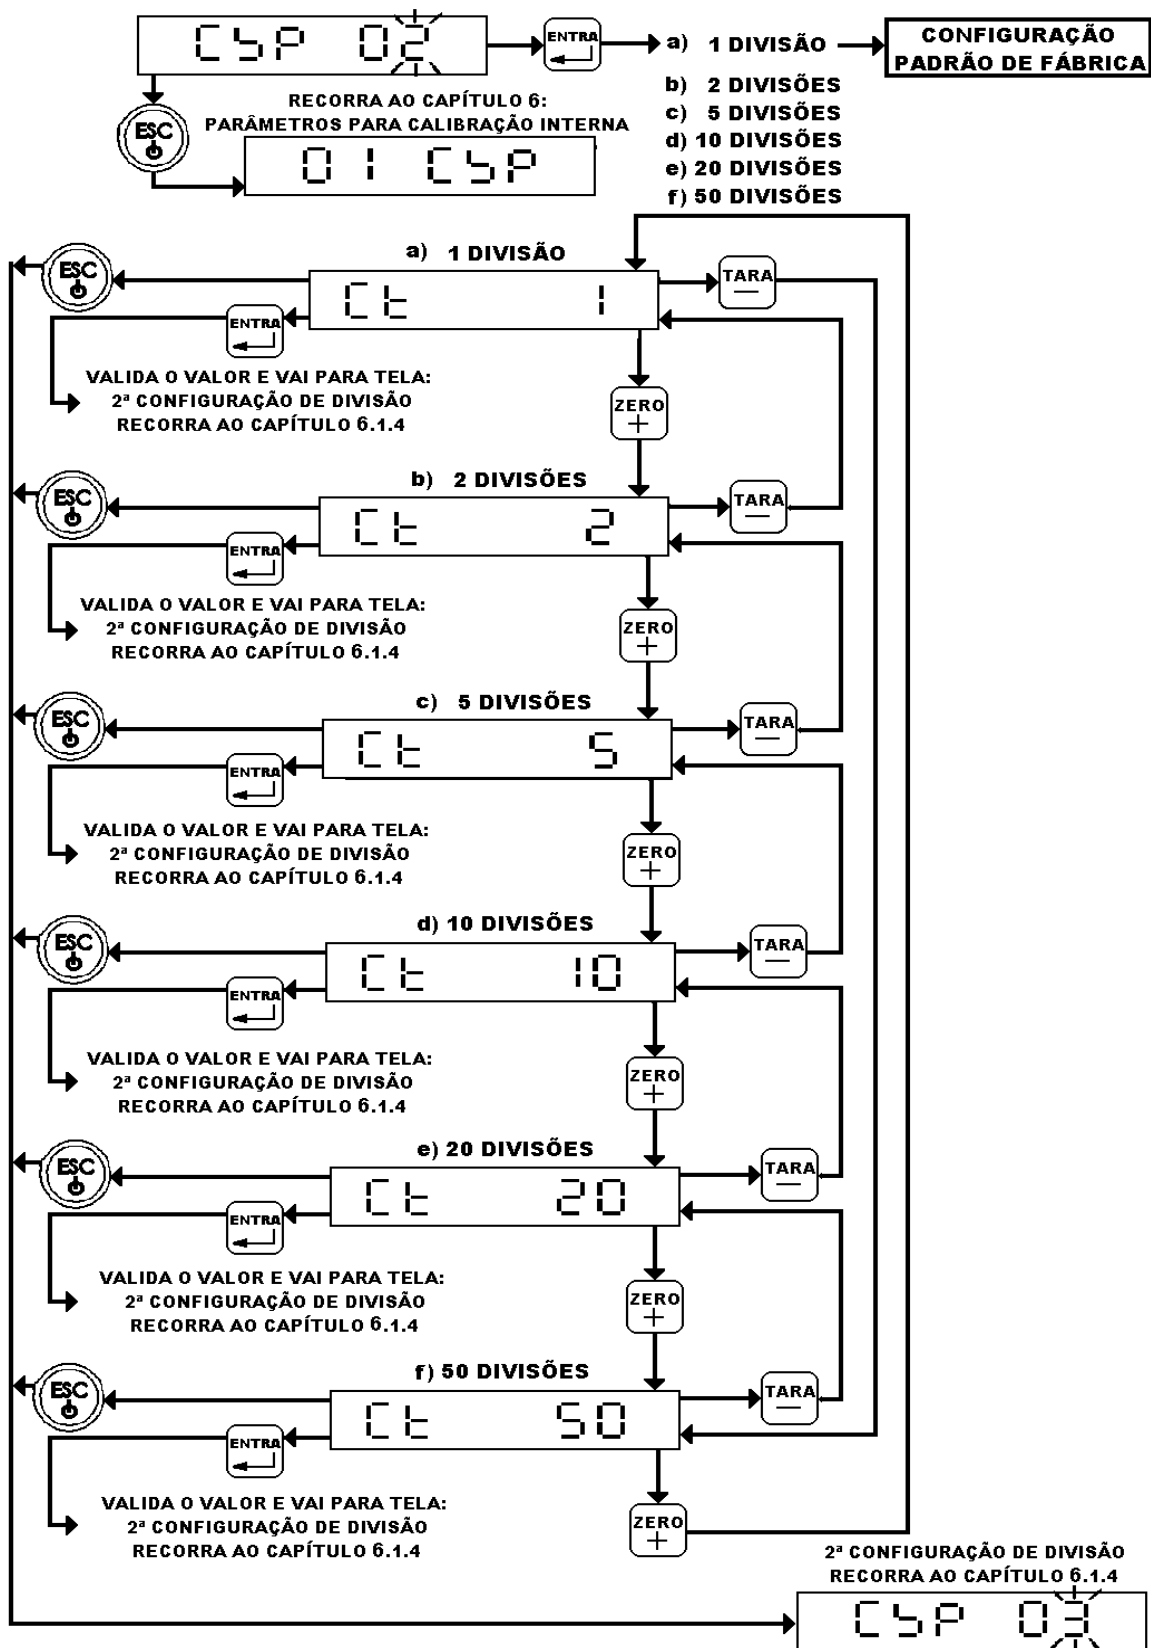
CSP 02
ENTRA
a) 1 DIVISÃO
CONFIGURAÇÃO PADRÃO DE FÁBRICA
b) 2 DIVISÕES
c) 5 DIVISÕES
d) 10 DIVISÕES
e) 20 DIVISÕES
f) 50 DIVISÕES
ESC
RECORRA AO CAPÍTULO 6: PARÂMETROS PARA CALIBRAÇÃO INTERNA
01 CSP

a) 1 DIVISÃO
ESC
Ct 1
TARA
ENTRA
VALIDA O VALOR E VAI PARA TELA: 2ª CONFIGURAÇÃO DE DIVISÃO RECORRA AO CAPÍTULO 6.1.4
ZERO

b) 2 DIVISÕES
ESC
Ct 2
TARA
ENTRA
VALIDA O VALOR E VAI PARA TELA: 2ª CONFIGURAÇÃO DE DIVISÃO RECORRA AO CAPÍTULO 6.1.4
ZERO

c) 5 DIVISÕES
ESC
Ct 5
TARA
ENTRA
VALIDA O VALOR E VAI PARA TELA: 2ª CONFIGURAÇÃO DE DIVISÃO RECORRA AO CAPÍTULO 6.1.4
ZERO

d) 10 DIVISÕES
ESC
Ct 10
TARA
ENTRA
VALIDA O VALOR E VAI PARA TELA: 2ª CONFIGURAÇÃO DE DIVISÃO RECORRA AO CAPÍTULO 6.1.4
ZERO

e) 20 DIVISÕES
ESC
Ct 20
TARA
ENTRA
VALIDA O VALOR E VAI PARA TELA: 2ª CONFIGURAÇÃO DE DIVISÃO RECORRA AO CAPÍTULO 6.1.4
ZERO

f) 50 DIVISÕES
ESC
Ct 50
TARA
ENTRA
VALIDA O VALOR E VAI PARA TELA: 2ª CONFIGURAÇÃO DE DIVISÃO RECORRA AO CAPÍTULO 6.1.4
ZERO

2ª CONFIGURAÇÃO DE DIVISÃO RECORRA AO CAPÍTULO 6.1.4
CSP 03